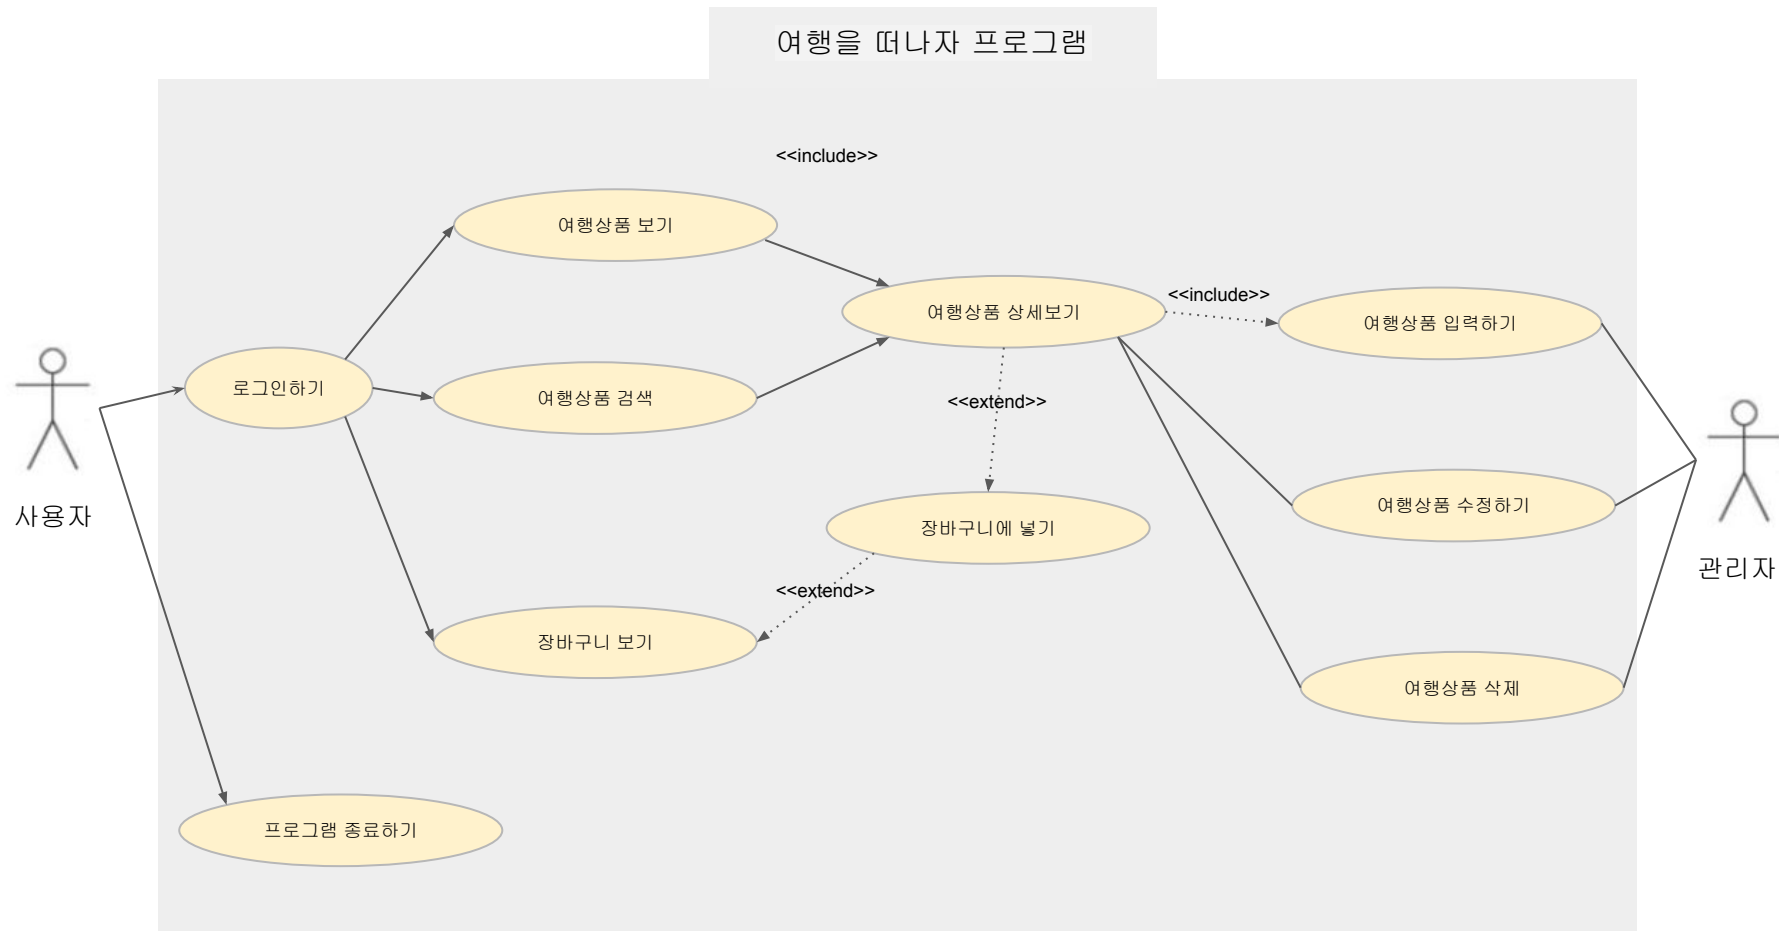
여행을 떠나자 프로그램

<<include>>

여행상품 보기

여행상품 상세보기

<<include>>

여행상품 입력하기

사용자

로그인하기

여행상품 검색

<<extend>>

관리자

여행상품 수정하기

장바구니에 넣기

<<extend>>

장바구니 보기

여행상품 삭제

프로그램 종료하기